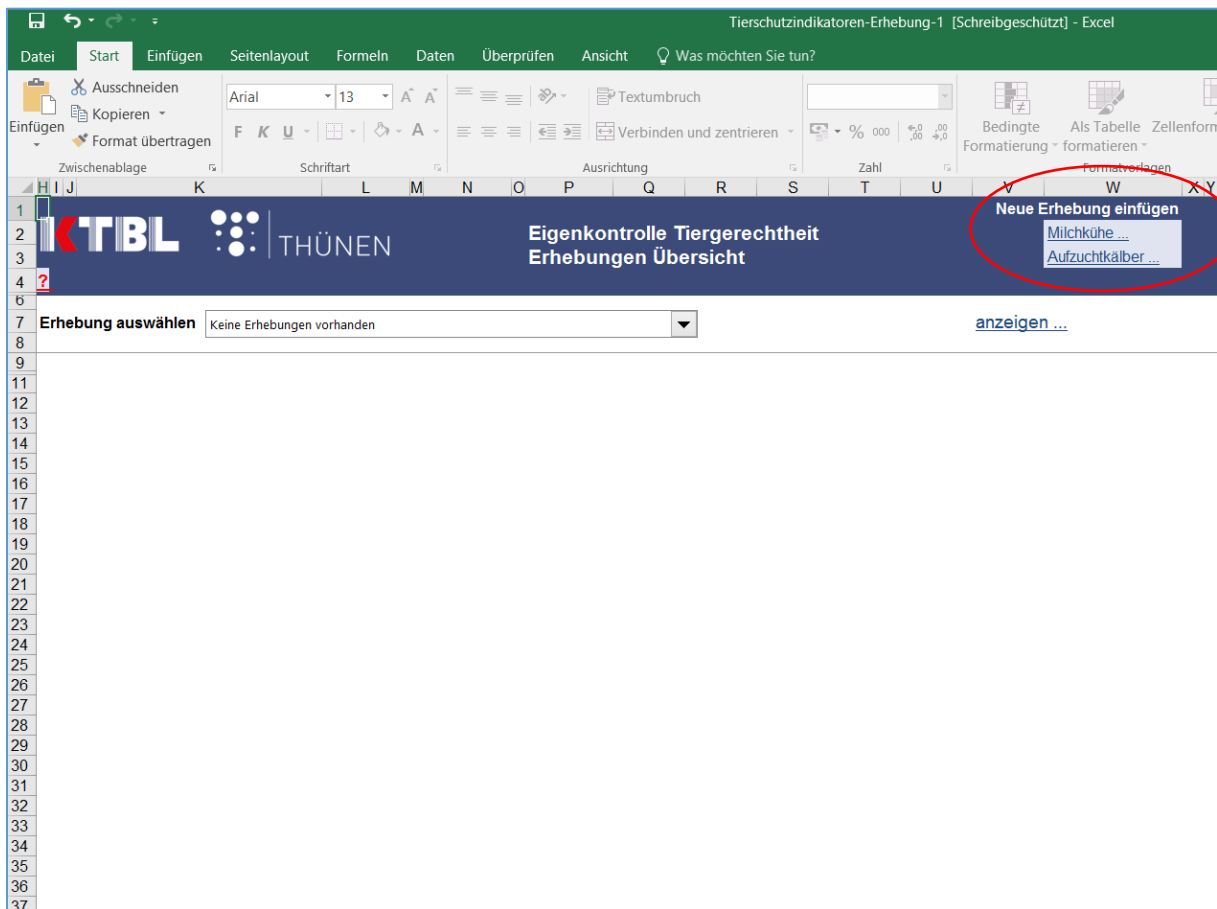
Tierschutzindikatoren-Erhebung-1 [Schreibgeschützt] - Excel

Datei Start Einfügen Seitenlayout Formeln Daten Überprüfen Ansicht Was möchten Sie tun?

Einfügen Ausschneiden Kopieren Format übertragen
Zwischenablage
Arial 13
F K U
Schriftart
Textumbruch
Verbinden und zentrieren
Ausrichtung
% 000
Zahl
Bedingte Formatierung Als Tabelle formatieren Zellenform
Formatvorlagen

H I J K L M N O P Q R S T U V W X Y

1
2
3
4
6
7
8
9
10
11
12
13
14
15
16
17
18
19
20
21
22
23
24
25
26
27
28
29
30
31
32
33
34
35
36
37

KTBL THÜNEN

Eigenkontrolle Tiergerechtheit
Erhebungen Übersicht

Neue Erhebung einfügen
Milchkühe ...
Aufzuchtkälber ...

?

Erhebung auswählen Keine Erhebungen vorhanden

anzeigen ...